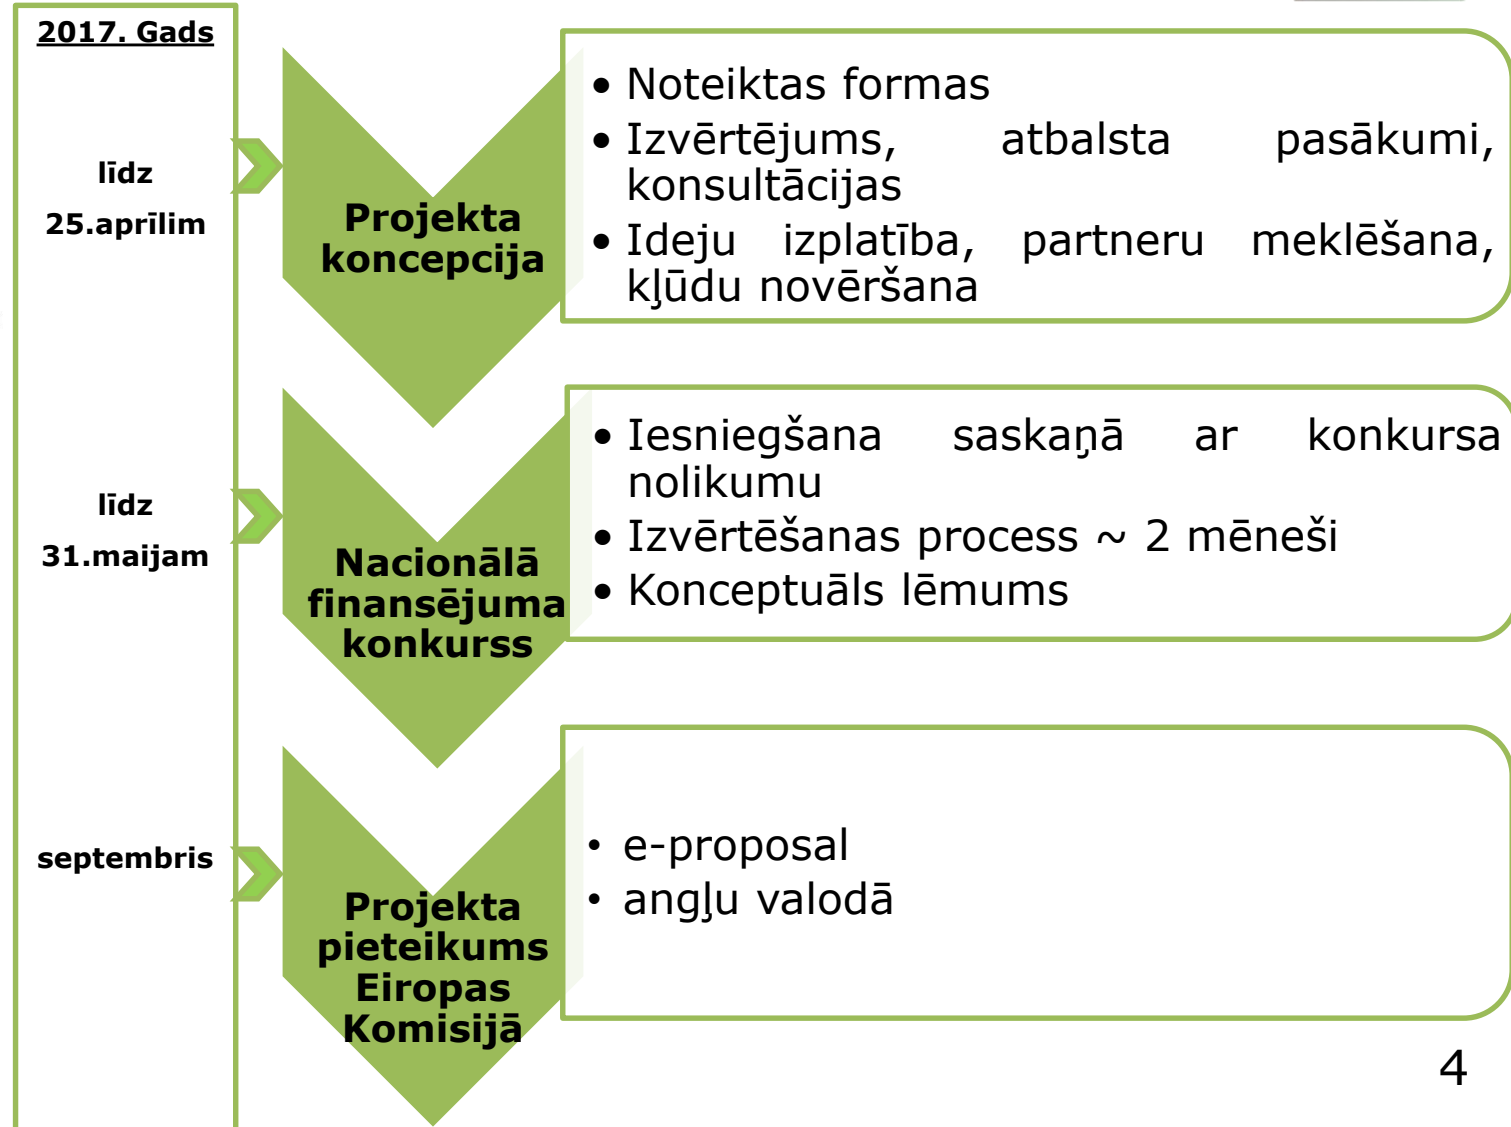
2017. Gads

līdz

25.aprīlim

līdz

31.maijam

septembris

Projekta koncepcija

- Noteiktas formas
- Izvērtējums, atbalsta pasākumi, konsultācijas
- Ideju izplatība, partneru meklēšana, kļūdu novēršana

Nacionālā finansējuma konkurss

- Iesniegšana saskaņā ar konkursa nolikumu
- Izvērtēšanas process ~ 2 mēneši
- Konceptuāls lēmums

Projekta pieteikums Eiropas Komisijā

- e-proposal
- angļu valodā

4